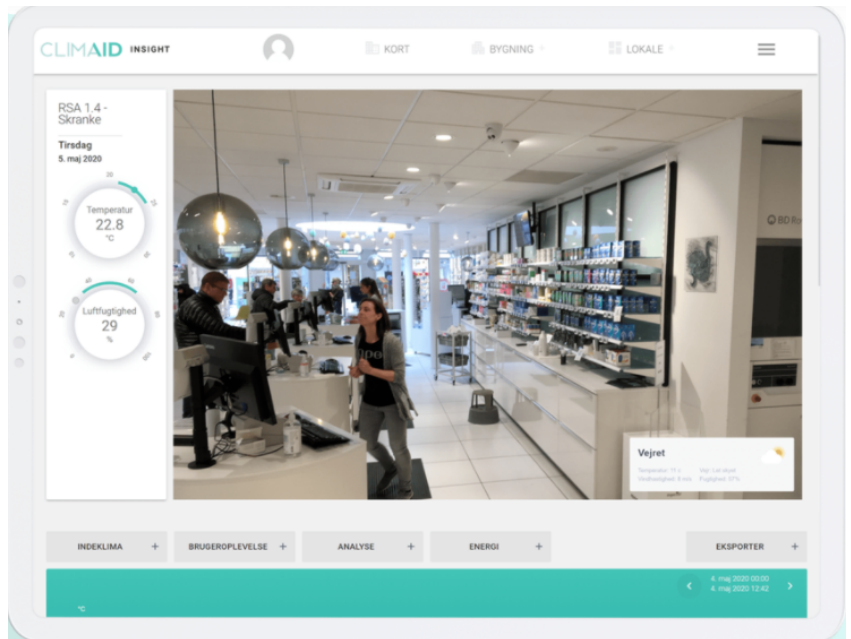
CLIMAID INSIGHT

KORT

BYGNING

LOKALE

RSA 1.4 - Skranke

Tirsdag
5. maj 2020

Temperatur
22.8
°C

Luftfugtighed
29
%

Vejret

Temperatur: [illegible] Vejr: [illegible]
Vindhastighed: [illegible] Fugtighed: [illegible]

INDEKLIMA +

BRUGEROPLEVELSE +

ANALYSE +

ENERGI +

EKSPORTER +

4. maj 2020 00:00
4. maj 2020 12:42

°C